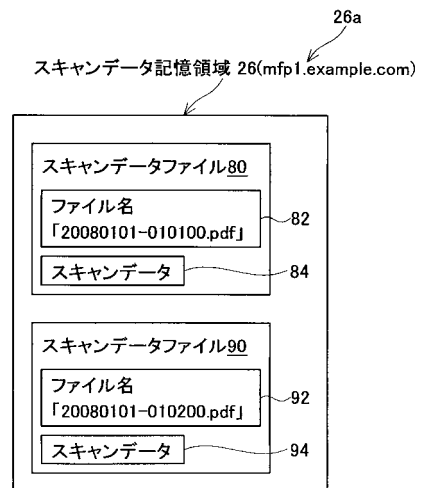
26a

スキャンデータ記憶領域 26(mfp1.example.com)

スキャンデータファイル80

ファイル名
「20080101-010100.pdf」

82

スキャンデータ

84

スキャンデータファイル90

ファイル名
「20080101-010200.pdf」

92

スキャンデータ

94